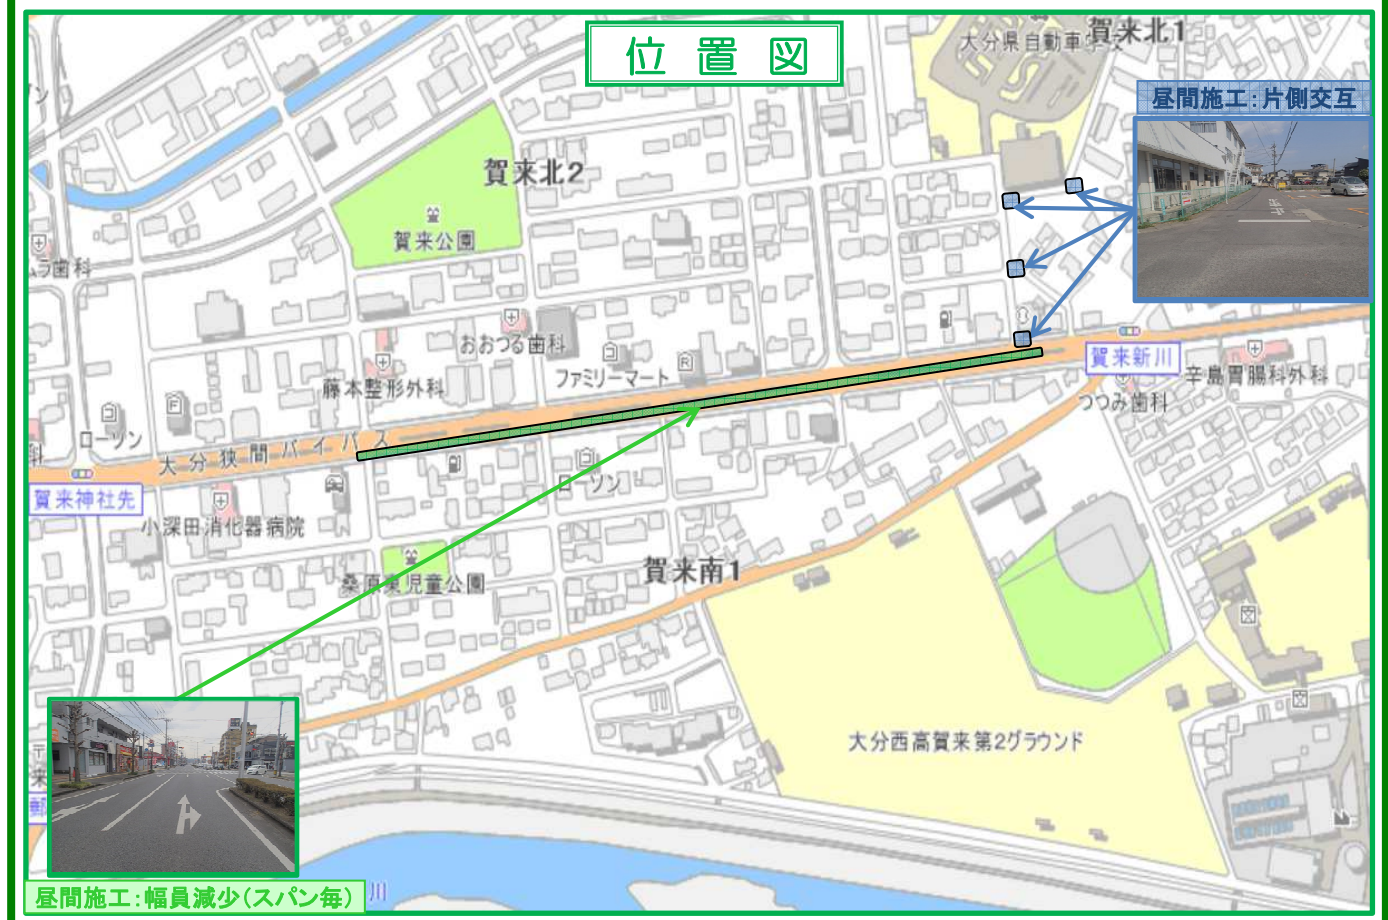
位置図

大分県自動車学校

賀来北1

昼間施工:片側交互

賀来北2

賀来公園

ムラ歯科

おおつる歯科

藤本整形外科

ファミリーマート

ローソン

大分狭間バイパス

賀来新川

辛島胃腸科外科

つつみ歯科

賀来神社先

小深田消化器病院

ローソン

桑原東児童公園

賀来南1

大分西高賀来第2グラウンド

昼間施工:幅員減少(スパン毎)